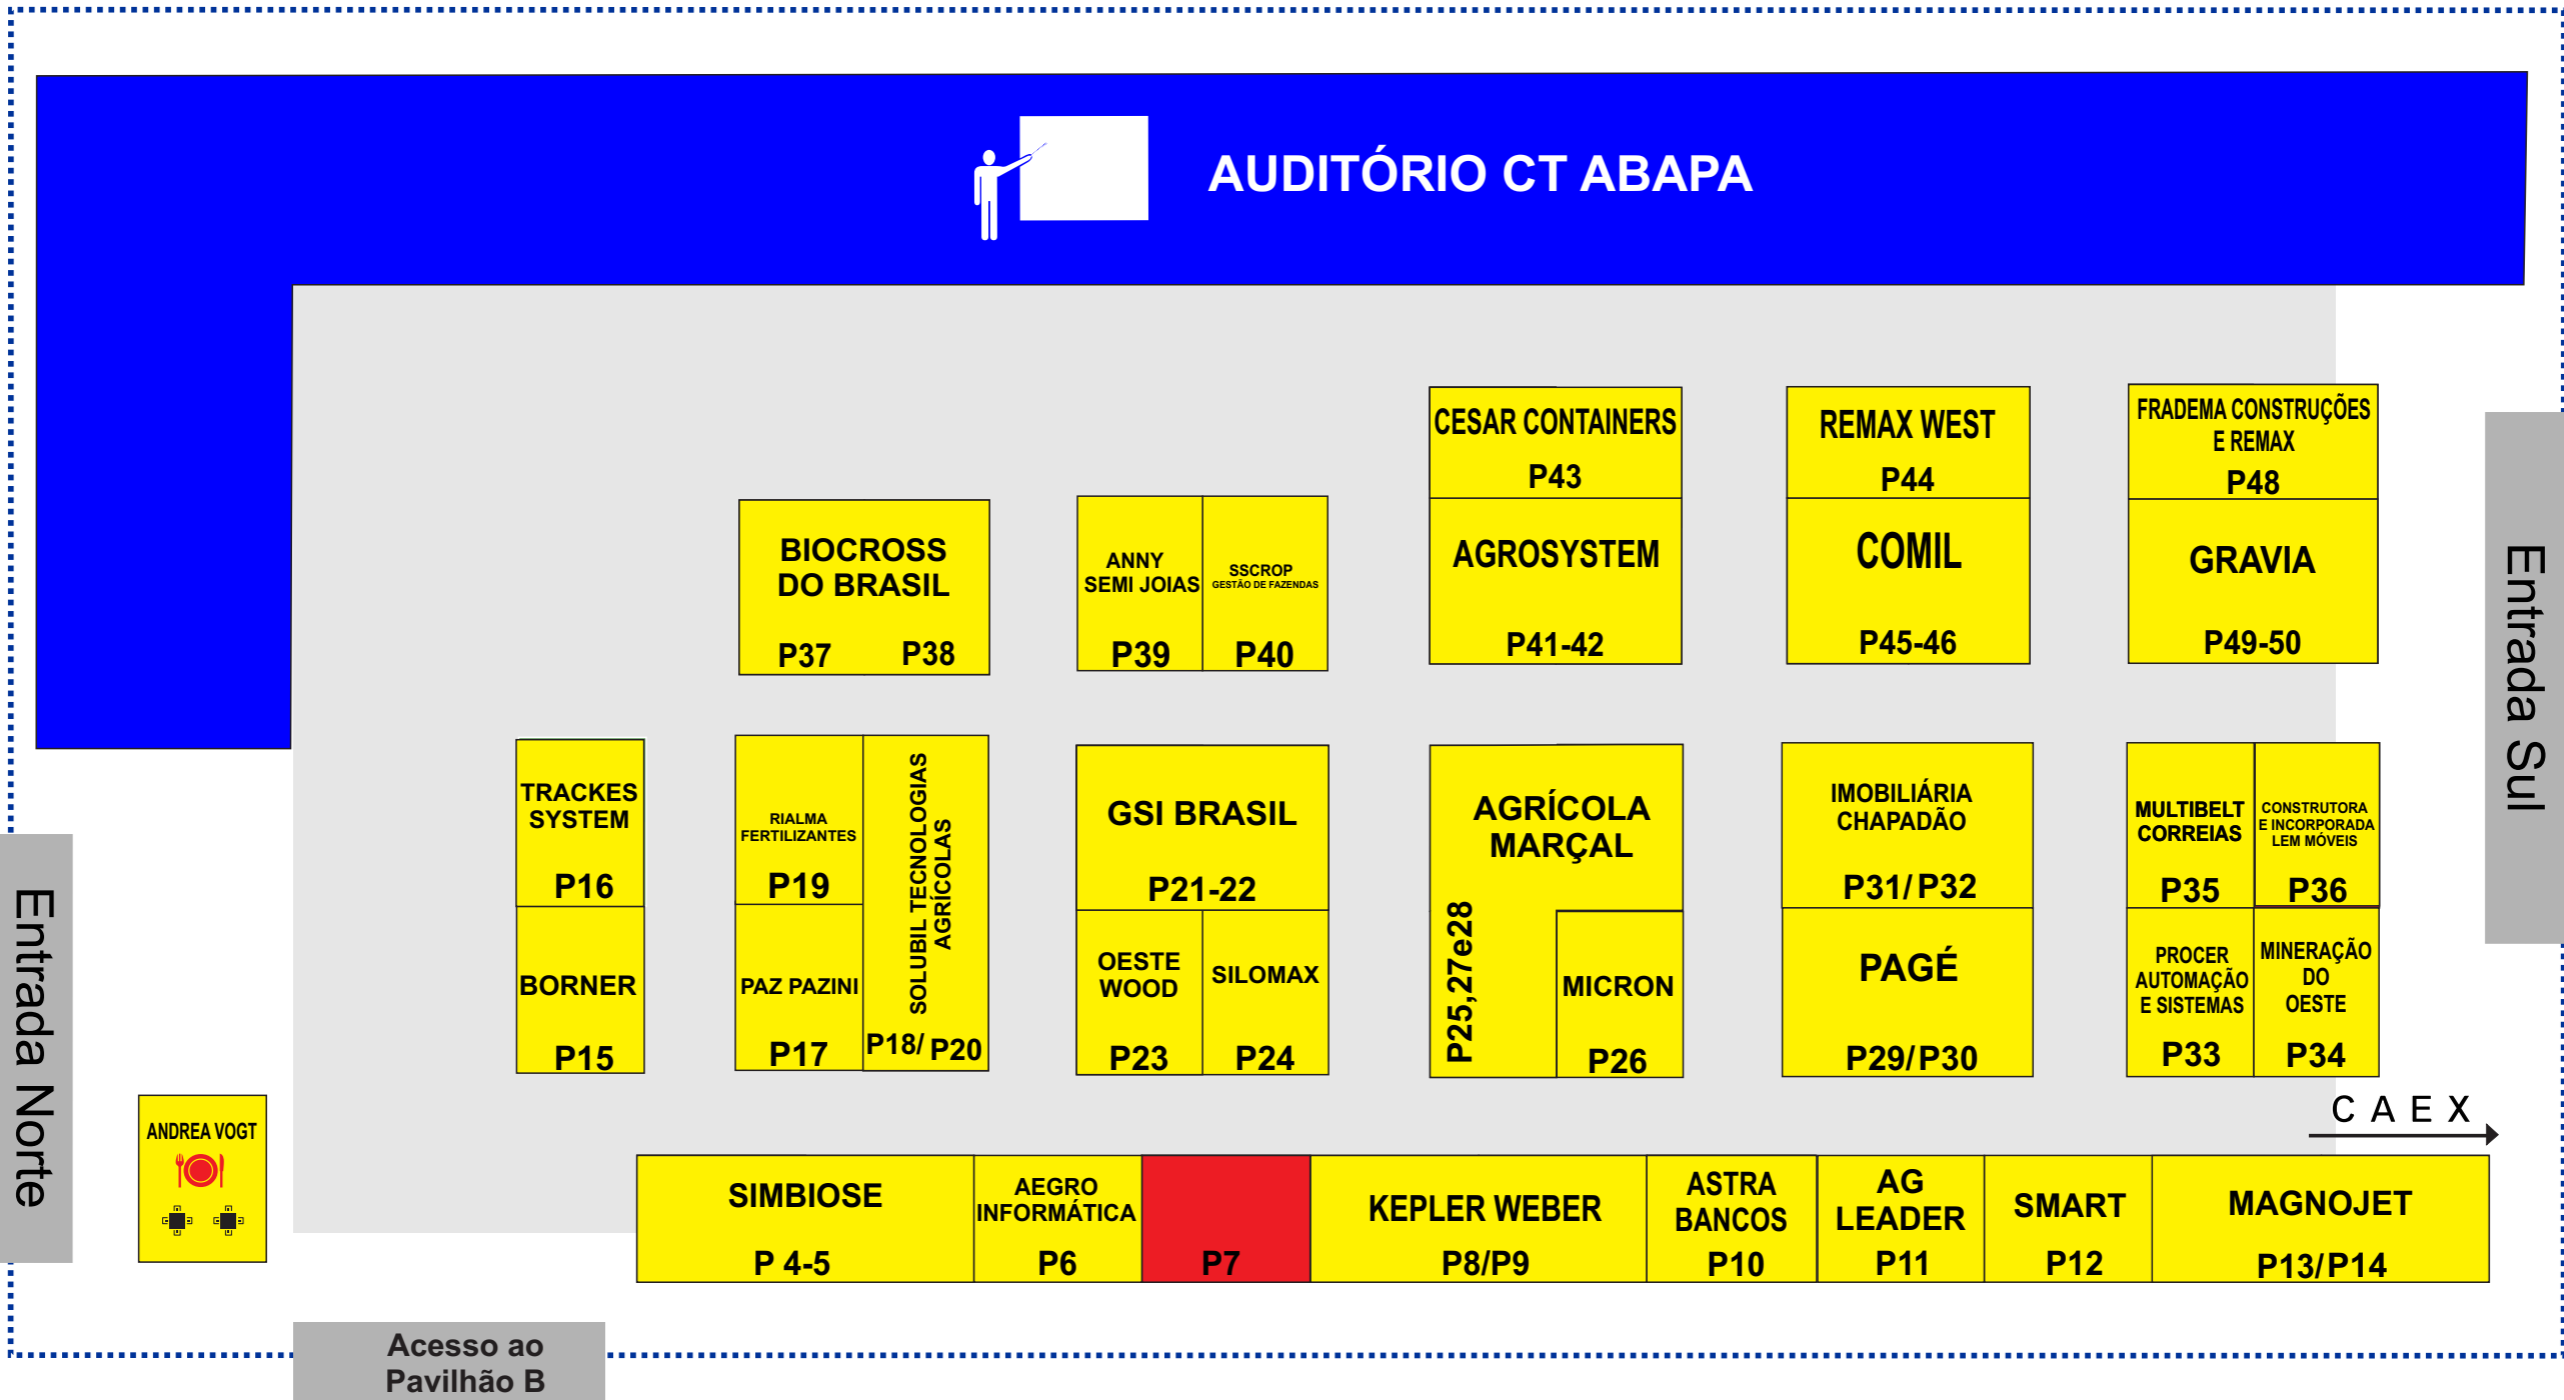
AUDITÓRIO CT ABAPA

Entrada Sul

Entrada Norte

CESAR CONTAINERS
P43

REMAX WEST
P44

FRADEMA CONSTRUÇÕES E REMAX
P48

BIOCROSS DO BRASIL
P37 P38

ANNY SEMI JOIAS
P39

SSCROP
GESTÃO DE FAZENDAS
P40

AGROSYSTEM
P41-42

COMIL
P45-46

GRAVIA
P49-50

TRACKES SYSTEM
P16

RIALMA FERTILIZANTES
P19

SOLUBIL TECNOLOGIAS AGRÍCOLAS
P18/ P20

GSI BRASIL
P21-22

AGRÍCOLA MARÇAL
P25,27e28

IMOBILIÁRIA CHAPADÃO
P31/ P32

MULTIBELT CORREIAS
P35

CONSTRUTORA E INCORPORADA LEM MÓVEIS
P36

BORNER
P15

PAZ PAZINI
P17

OESTE WOOD
P23

SILOMAX
P24

MICRON
P26

PAGÉ
P29/ P30

PROCER AUTOMAÇÃO E SISTEMAS
P33

MINERAÇÃO DO OESTE
P34

C A E X

ANDREA VOGT

SIMBIOSE
P 4-5

AEGRO INFORMÁTICA
P6

P7

KEPLER WEBER
P8/P9

ASTRA BANCOS
P10

AG LEADER
P11

SMART
P12

MAGNOJET
P13/P14

Acesso ao Pavilhão B